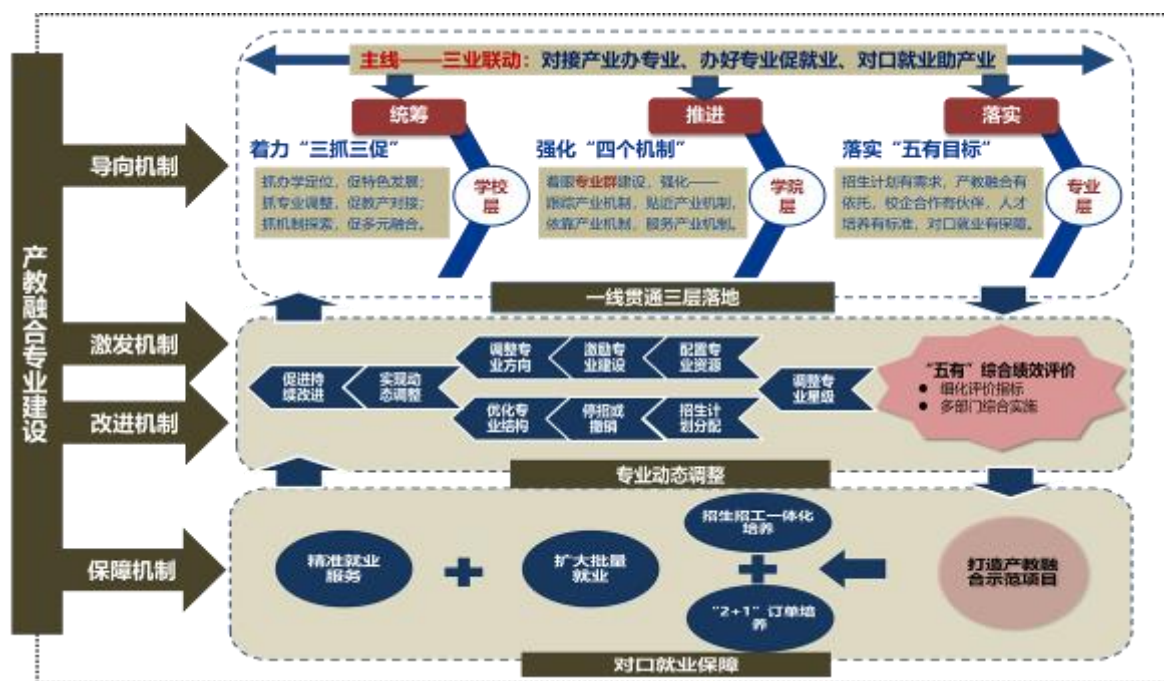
产教融合专业建设

导向机制

激发机制

改进机制

保障机制

主线——三业联动：对接产业办专业、办好专业促就业、对口就业助产业

统筹

推进

落实

着力“三抓三促”

抓办学定位，促特色发展；抓专业调整，促教产对接；抓机制探索，促多元融合。

学校层

强化“四个机制”

着眼专业群建设，强化——跟踪产业机制、贴近产业机制、依靠产业机制、服务产业机制。

学院层

落实“五有目标”

招生计划有需求，产教融合有依托，校企合作有伙伴，人才培养有标准，对口就业有保障。

专业层

一线贯通三层落地

调整专业方向

激励专业建设

配置专业资源

促进持续改进

实现动态调整

优化专业结构

停招或撤销

招生计划分配

调整专业星级

“五有”综合绩效评价
● 细化评价指标
● 多部门综合实施

专业动态调整

精准就业服务

扩大批量就业

招生招工一体化培养

“2+1”订单培养

打造产教融合示范项目

对口就业保障